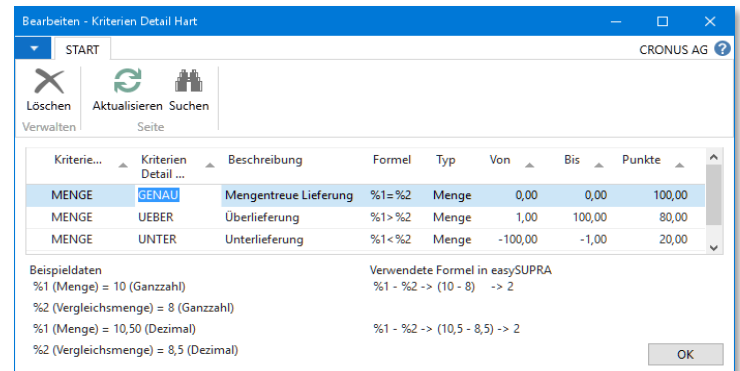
Bearbeiten - Kriterien Detail Hart

START

CRONUS AG

Löschen
Verwalten

Aktualisieren
Suchen
Seite

| Kriterie... | Kriterien Detail ... | Beschreibung | Formel | Typ | Von | Bis | Punkte |
|---|---|---|---|---|---|---|---|
| MENGE | GENAU | Mengentreue Lieferung | %1=%2 | Menge | 0,00 | 0,00 | 100,00 |
| MENGE | UEBER | Überlieferung | %1>%2 | Menge | 1,00 | 100,00 | 80,00 |
| MENGE | UNTER | Unterlieferung | %1<%2 | Menge | -100,00 | -1,00 | 20,00 |

Beispieldaten
%1 (Menge) = 10 (Ganzzahl)
%2 (Vergleichsmenge) = 8 (Ganzzahl)
%1 (Menge) = 10,50 (Dezimal)
%2 (Vergleichsmenge) = 8,5 (Dezimal)

Verwendete Formel in easySUPRA
%1 - %2 -> (10 - 8) -> 2
%1 - %2 -> (10,5 - 8,5) -> 2

OK